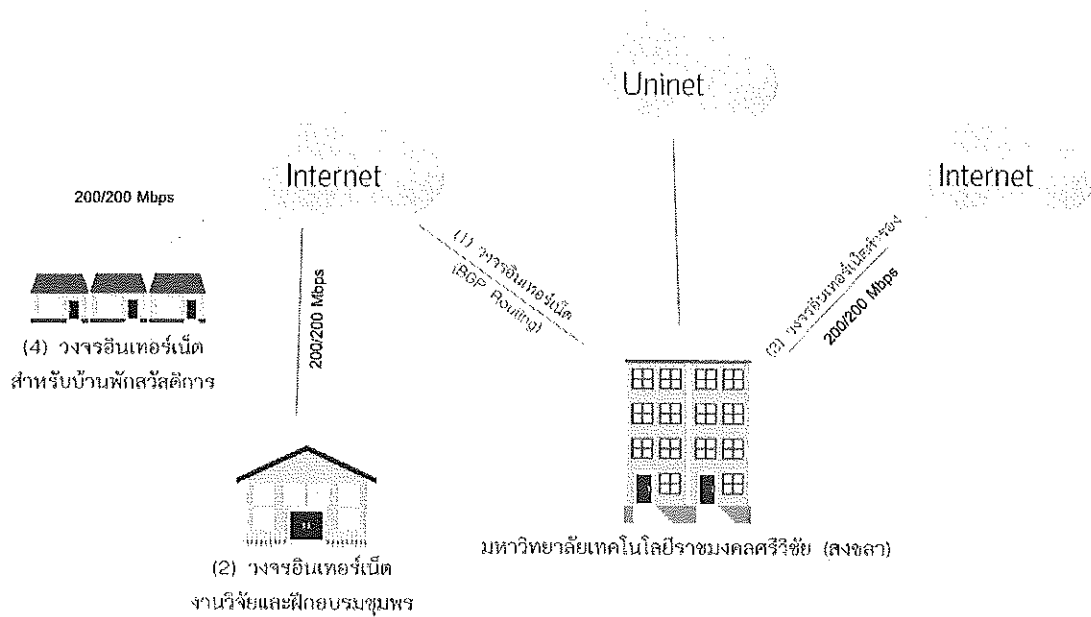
Uninet

Internet

Internet

200/200 Mbps

(1) วงจรอินเทอร์เน็ต (BGP Routing)

(3) วงจรอินเทอร์เน็ตสำรอง

200/200 Mbps

200/200 Mbps

(4) วงจรอินเทอร์เน็ต สำหรับบ้านพักสวัสดิการ

มหาวิทยาลัยเทคโนโลยีราชมงคลศรีวิชัย (สงขลา)

(2) วงจรอินเทอร์เน็ต งานวิจัยและฝึกอบรมชุมพร